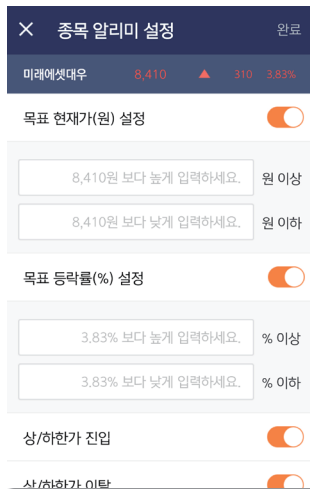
× 종목 알리미 설정 완료

미래에셋대우 8,410 ▲ 310 3.83%

목표 현재가(원) 설정

8,410원 보다 높게 입력하세요. 원 이상

8,410원 보다 낮게 입력하세요. 원 이하

목표 등락률(%) 설정

3.83% 보다 높게 입력하세요. % 이상

3.83% 보다 낮게 입력하세요. % 이하

상/하한가 진입

상/하한가 이탈